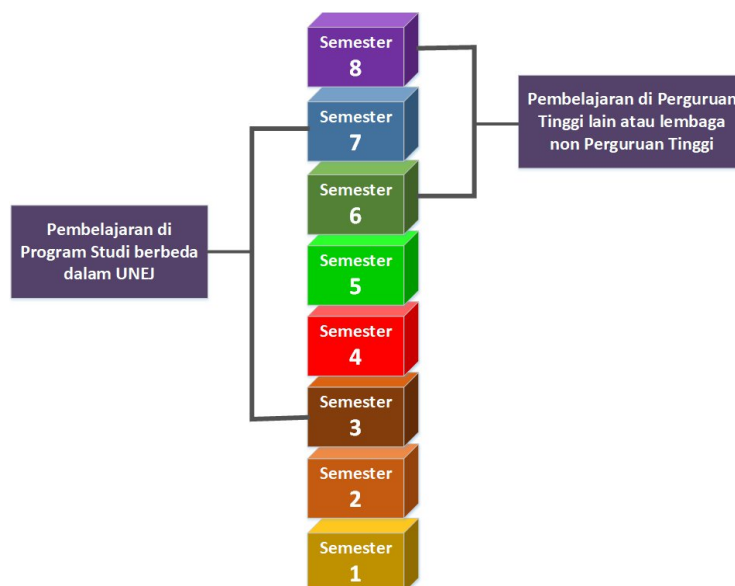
Semester 8

Semester 7

Semester 6

Semester 5

Semester 4

Semester 3

Semester 2

Semester 1

Pembelajaran di Perguruan Tinggi lain atau lembaga non Perguruan Tinggi

Pembelajaran di Program Studi berbeda dalam UNEJ